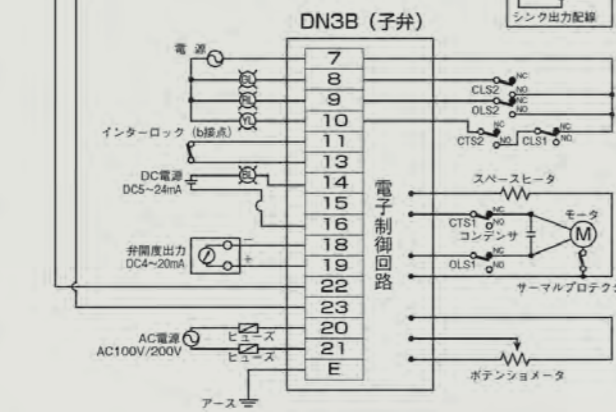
シンク出力配線

DN3B（子弁）

電源

GL

RL

YL

インターロック（b接点）

DC電源
DC5~24mA

GL

弁開度出力
DC4~20mA

AC電源
AC100V/200V

ヒューズ

ヒューズ

アース

7
8
9
10
11
13
14
15
16
18
19
22
23
20
21
E

電子制御回路

CLS2 NC NO
OLS2 NC NO
CTS2 NC NO CLS1 NC NO

スペースヒータ

CTS1 NC NO
コンデンサ
モータ
M
OLS1 NC NO

サーマルプロテクタ

ポテンショメータ